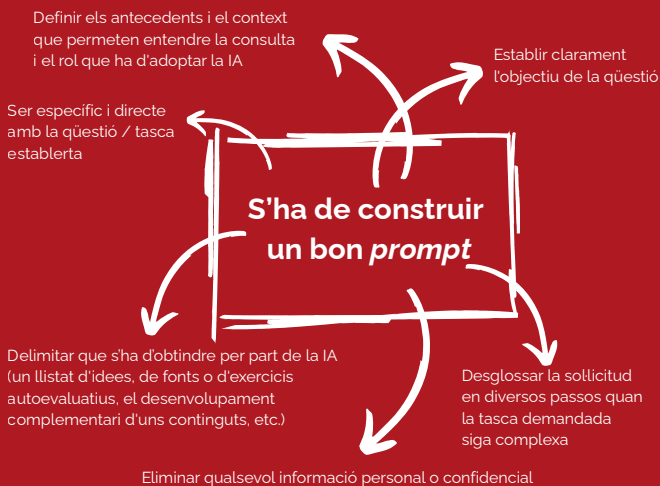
Definir els antecedents i el context que permeten entendre la consulta i el rol que ha d'adoptar la IA

Establir clarament l'objectiu de la qüestió

Ser específic i directe amb la qüestió / tasca establerta

S'ha de construir un bon *prompt*

Delimitar què s'ha d'obtindre per part de la IA (un llistat d'idees, de fonts o d'exercicis autoevaluatius, el desenvolupament complementari d'uns continguts, etc.)

Desglossar la sol·licitud en diversos passos quan la tasca demandada siga complexa

Eliminar qualsevol informació personal o confidencial